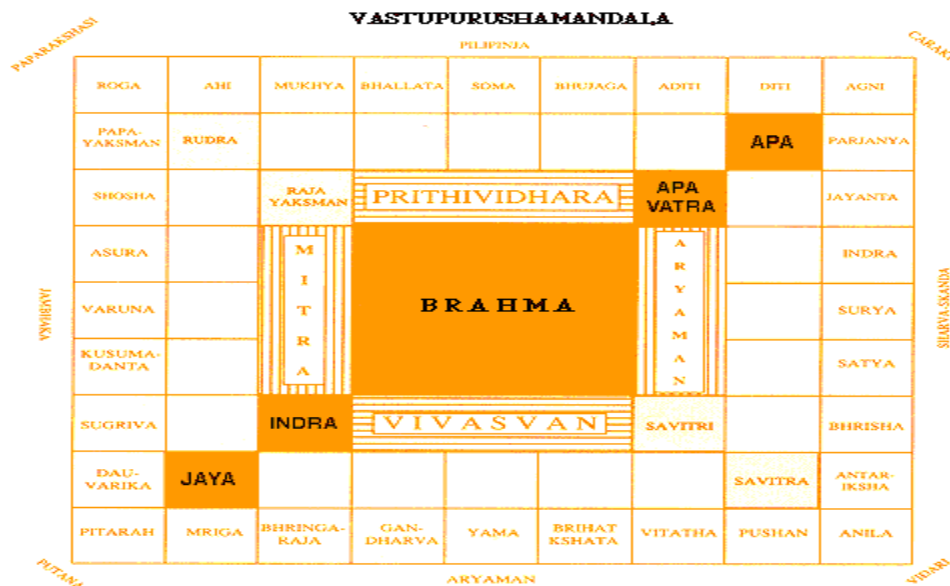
VASTUPURUSHAMANDALA

PAPARAKSHASI

PILIPINJA

CARAK

ROGA | AHI | MUKHYA | BHALLATA | SOMA | BHUJAGA | ADITI | DITI | AGNI

PAPA-YAKSMAN | RUDRA | APA | PARJANYA

SHOSHA | RAJA YAKSMAN | PRITHIVIDHARA | APA VATRA | JAYANTA

ASURA | MITRA | BRAHMA | ARYAMAN | INDRA

VARUNA | SURYA

KUSUMA-DANTA | SATYA

SUGRIVA | INDRA | VIVASVAN | SAVITRI | BHRISHA

DAU-VARIKA | JAYA | SAVITRA | ANTAR-IKSHA

PITARAH | MRIGA | BHRINGA-RAJA | GAN-DHARVA | YAMA | BRIHAT KSHATA | VITATHA | PUSHAN | ANILA

JAMBHAKA

SKARVA-SKANDA

PUTANA

ARYAMAN

VIDARI